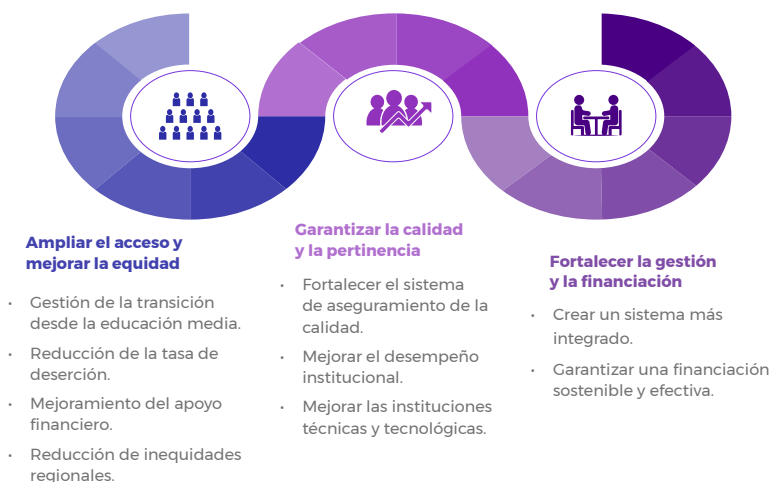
Ampliar el acceso y mejorar la equidad

- Gestión de la transición desde la educación media.
- Reducción de la tasa de deserción.
- Mejoramiento del apoyo financiero.
- Reducción de inequidades regionales.

Garantizar la calidad y la pertinencia

- Fortalecer el sistema de aseguramiento de la calidad.
- Mejorar el desempeño institucional.
- Mejorar las instituciones técnicas y tecnológicas.

Fortalecer la gestión y la financiación

- Crear un sistema más integrado.
- Garantizar una financiación sostenible y efectiva.